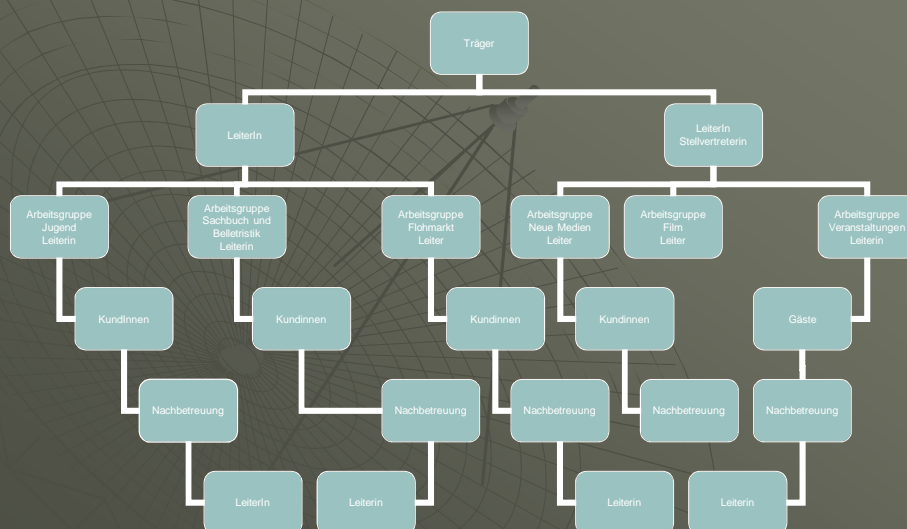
Träger

LeiterIn

LeiterIn Stellvertreterin

Arbeitsgruppe Jugend Leiterin

Arbeitsgruppe Sachbuch und Belletristik Leiterin

Arbeitsgruppe Flohmarkt Leiter

Arbeitsgruppe Neue Medien Leiter

Arbeitsgruppe Film Leiter

Arbeitsgruppe Veranstaltungen Leiterin

KundInnen

Kundinnen

Kundinnen

Kundinnen

Gäste

Nachbetreuung

Nachbetreuung

Nachbetreuung

Nachbetreuung

Nachbetreuung

LeiterIn

Leiterin

Leiterin

Leiterin